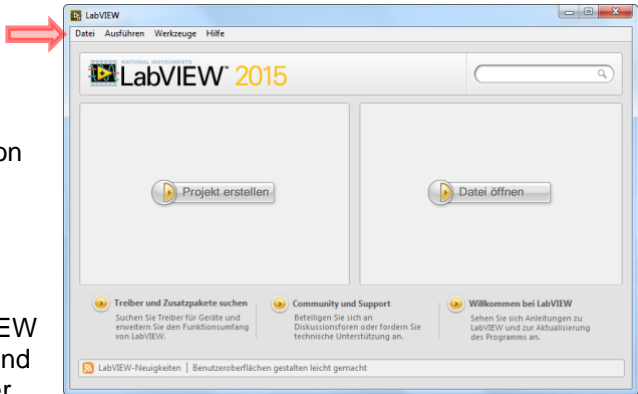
on

EW
nd
r

LabVIEW

Datei Ausführen Werkzeuge Hilfe

NATIONAL INSTRUMENTS
LabVIEW 2015

Projekt erstellen

Datei öffnen

Treiber und Zusatzpakete suchen
Suchen Sie Treiber für Geräte und erweitern Sie den Funktionsumfang von LabVIEW.

Community und Support
Beteiligen Sie sich an Diskussionsforen oder fordern Sie technische Unterstützung an.

Willkommen bei LabVIEW
Sehen Sie sich Anleitungen zu LabVIEW und zur Aktualisierung des Programms an.

LabVIEW-Neuigkeiten | Benutzeroberflächen gestalten leicht gemacht